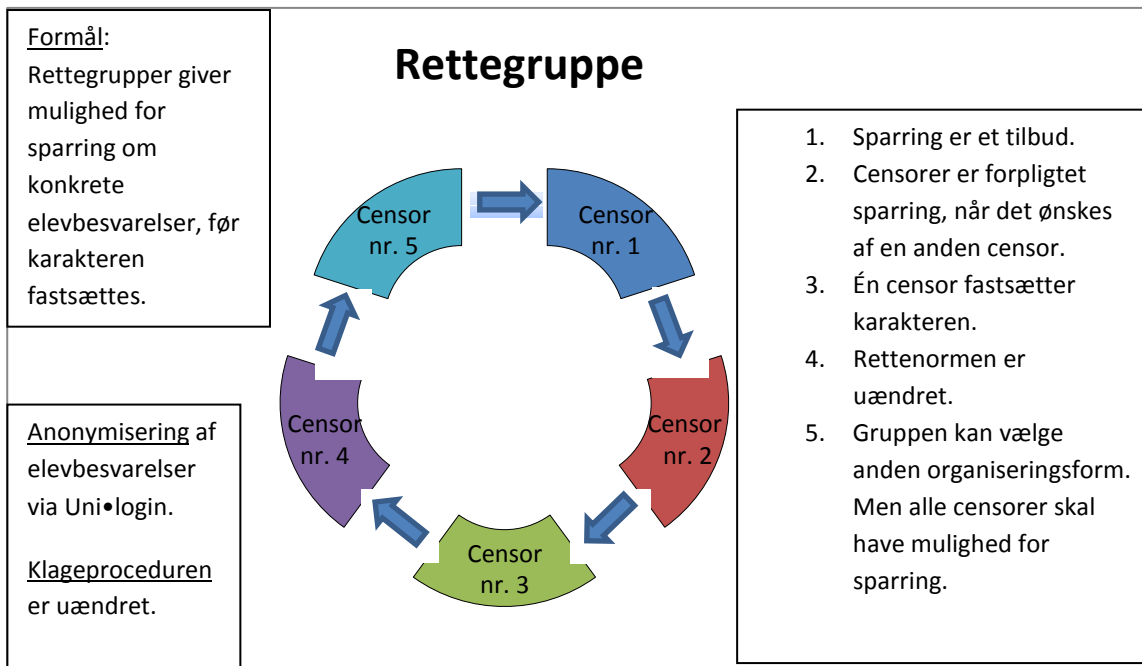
Formål:
Rettegrupper giver mulighed for sparring om konkrete elevbesvarelser, før karakteren fastsættes.

Rettegruppe

Censor nr. 5

Censor nr. 1

Censor nr. 2

Censor nr. 3

Censor nr. 4

1. Sparring er et tilbud.
2. Censorer er forpligtet sparring, når det ønskes af en anden censor.
3. Én censor fastsætter karakteren.
4. Rettenormen er uændret.
5. Gruppen kan vælge anden organiseringsform. Men alle censorer skal have mulighed for sparring.

Anonymisering af elevbesvarelser via Uni•login.

Klageproceduren er uændret.